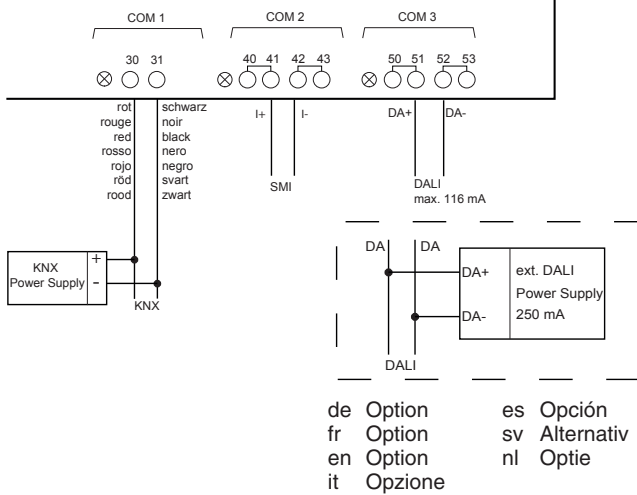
COM 1

30 31

COM 2

40 41 42 43

COM 3

50 51 52 53

rot
rouge
red
rosso
rojo
röd
rood

schwarz
noir
black
nero
negro
svart
zwart

I+ I-

SMI

DA+ DA-

DALI
max. 116 mA

KNX
Power Supply

+
-

KNX

DA DA

DA+

DA-

ext. DALI
Power Supply
250 mA

DALI

de Option
fr Option
en Option
it Opzione

es Opción
sv Alternativ
nl Optie